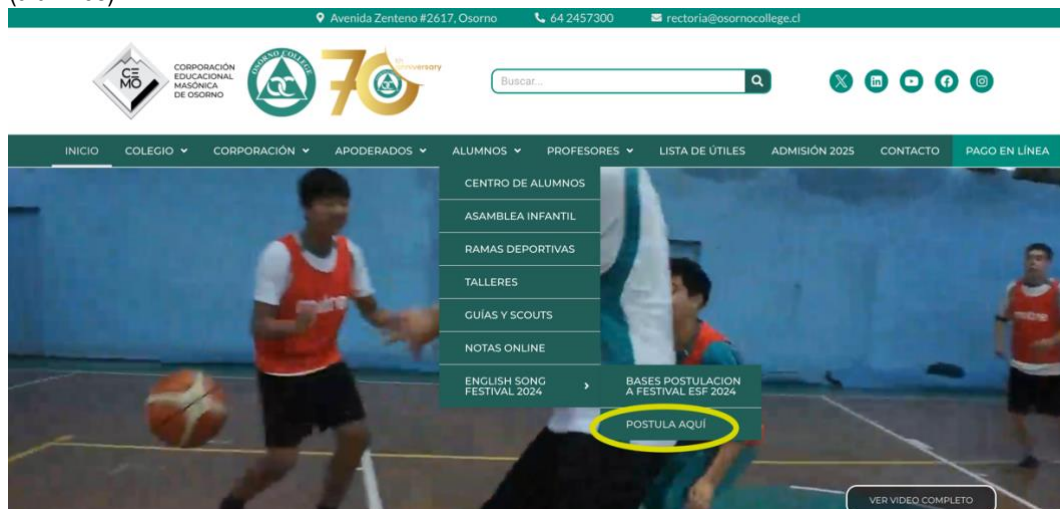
Avenida Zenteno #2617, Osorno 64 2457300 rectoria@osornocollege.cl

CEMO CORPORACIÓN EDUCACIONAL MASÓNICA DE OSORNO

OSORNO COLLEGE

70 th Anniversary

Buscar...

INICIO COLEGIO CORPORACIÓN APODERADOS ALUMNOS PROFESORES LISTA DE ÚTILES ADMISIÓN 2025 CONTACTO PAGO EN LÍNEA

CENTRO DE ALUMNOS
ASAMBLEA INFANTIL
RAMAS DEPORTIVAS
TALLERES
GUÍAS Y SCOUTS
NOTAS ONLINE
ENGLISH SONG FESTIVAL 2024

BASES POSTULACION A FESTIVAL ESF 2024
POSTULA AQUÍ

VER VIDEO COMPLETO